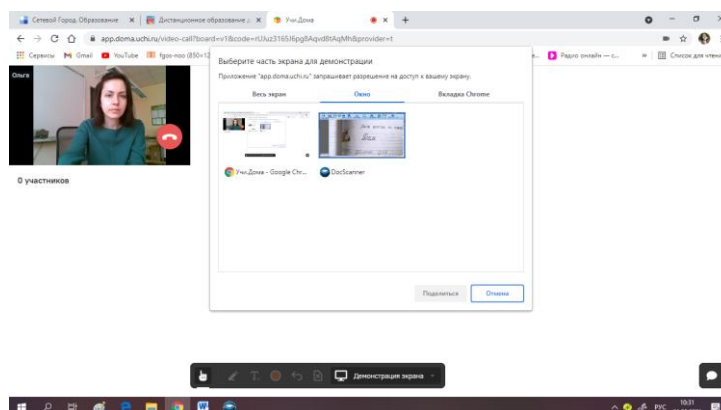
Сетевой Город. Образование × Дистанционное образование × Учи.Дома × +

app.doma.uchi.ru/video-call?board=v1&code=rUJz3165I6pg8Aqvd8tAqMh&provider=t

Сервисы Gmail YouTube fgos-noo (850=12 Радио онлайн — с... » Список для чтения

Ольга

0 участников

Выберите часть экрана для демонстрации

Приложение "app.doma.uchi.ru" запрашивает разрешение на доступ к вашему экрану.

Весь экран Окно Вкладка Chrome

Учи.Дома - Google Chr... DocScanner

Поделиться Отмена

Демонстрация экрана

РУС 10:31